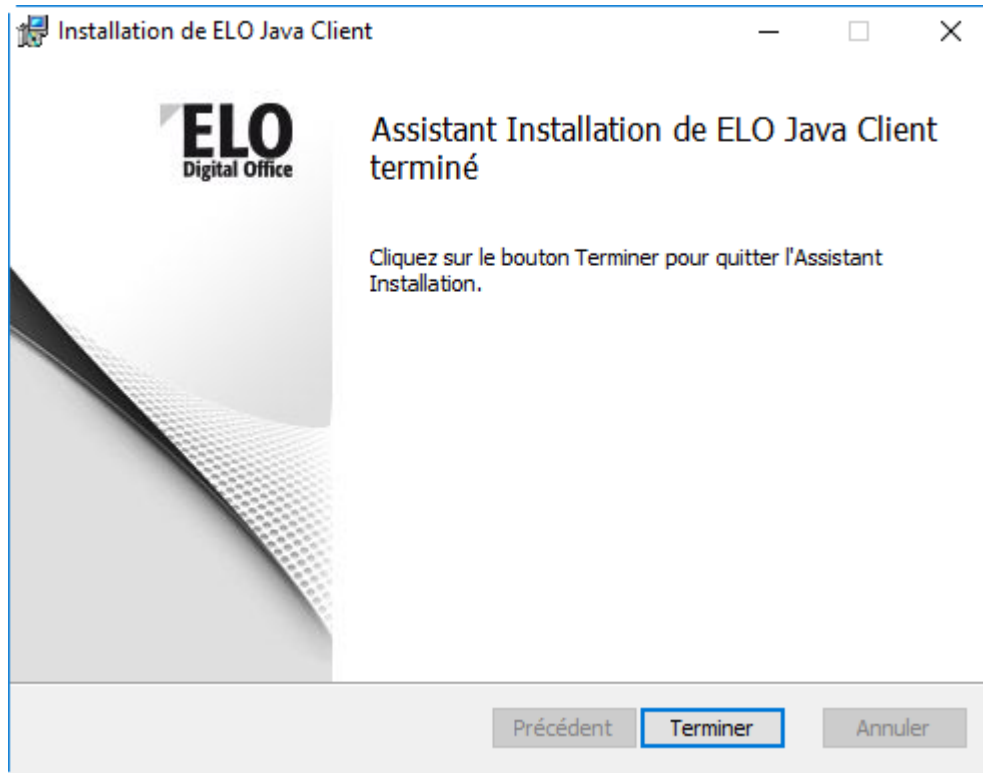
Installation de ELO Java Client

ELO
Digital Office

Assistant Installation de ELO Java Client terminé

Cliquez sur le bouton Terminer pour quitter l'Assistant Installation.

Précédent Terminer Annuler